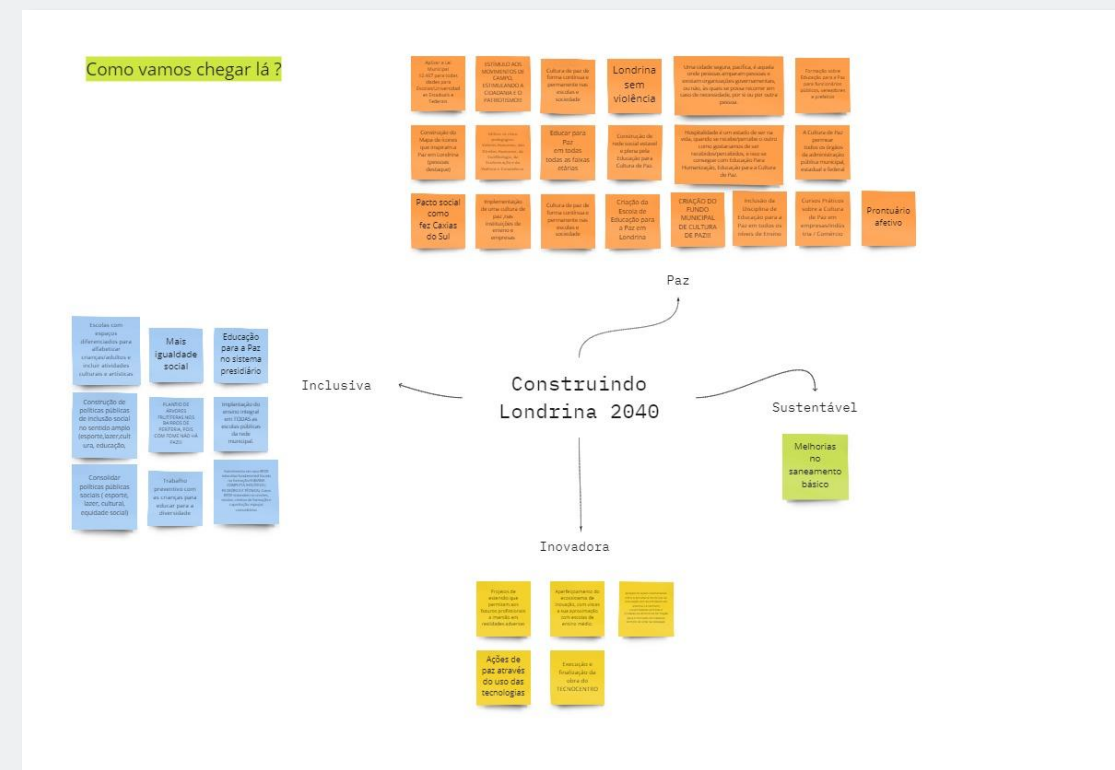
Como vamos chegar lá ?

Aplicar a Lei Municipal 13.407 para todas idades para Escolas/Universidades Estaduais e Federais

ESTIMULO AOS MOVIMENTOS DE SAMPO, ESTIMULANDO A CIDADANIA E O PATRIOTISMO

Cultura de paz de forma contínua e permanente nas escolas e sociedade

Londrina sem violência

Uma cidade segura, pacífica, é aquela onde pessoas amparam pessoas e aonde organizações governamentais, ou não, às quais se possa recorrer em caso de necessidade, por si ou por outra pessoa.

Formação sobre Educação para a Paz aos funcionários públicos, vereadores e prefeitos

Construção do Mapa de Ícones que inspiraram a Paz em Londrina (pessoas destaque)

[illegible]

Educar para Paz em todas todas as faixas etárias

Construção de rede social estável e plena pela Educação para Cultura de Paz.

Hospitalidade é um estado de ser na vida, quando se recebe/percebe o outro como gostaríamos de ser recebidos/percebidos, e nisso se consegue com Educação Para Humanização, Educação para a Cultura de Paz.

A Cultura de Paz permear todos os órgãos da administração pública municipal, estadual e federal

Pacto social como fez Caxias do Sul

Implementação de uma cultura de paz nas instituições de ensino e empresas

Cultura de paz de forma contínua e permanente nas escolas e sociedade

Criação da Escola de Educação para a Paz em Londrina

CRIAÇÃO DO FUNDO MUNICIPAL DE CULTURA DE PAZ!!!

Inclusão de Disciplina de Educação para a Paz em todos os níveis de Ensino

Cursos Práticos sobre a Cultura de Paz em empresas/indústria / Comércio

Prontuário afetivo

Paz

Escolas com espaços diferenciados para alfabetizar crianças/adultos e incluir atividades culturais e artísticas

Mais igualdade social

Educação para a Paz no sistema presidiário

Construção de políticas públicas de inclusão social no sentido amplo (esporte,lazer,cultura, educação)

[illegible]

Implantação do ensino integral em TODAS as escolas públicas da rede municipal

Consolidar políticas públicas sociais ( esporte, lazer, cultural, equidade social)

Trabalho preventivo com as crianças para educar para a diversidade

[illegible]

Inclusiva

Construindo Londrina 2040

Sustentável

Melhorias no saneamento básico

Inovadora

Projeto de incentivo que permitam aos futuros profissionais a inserção em realidades adversas

Aperfeiçoamento do ecossistema de inovação, com olhar e sua aproximação com escolas de ensino médio

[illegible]

Ações de paz através do uso das tecnologias

Execução e finalização da obra do TECNOCENTRO